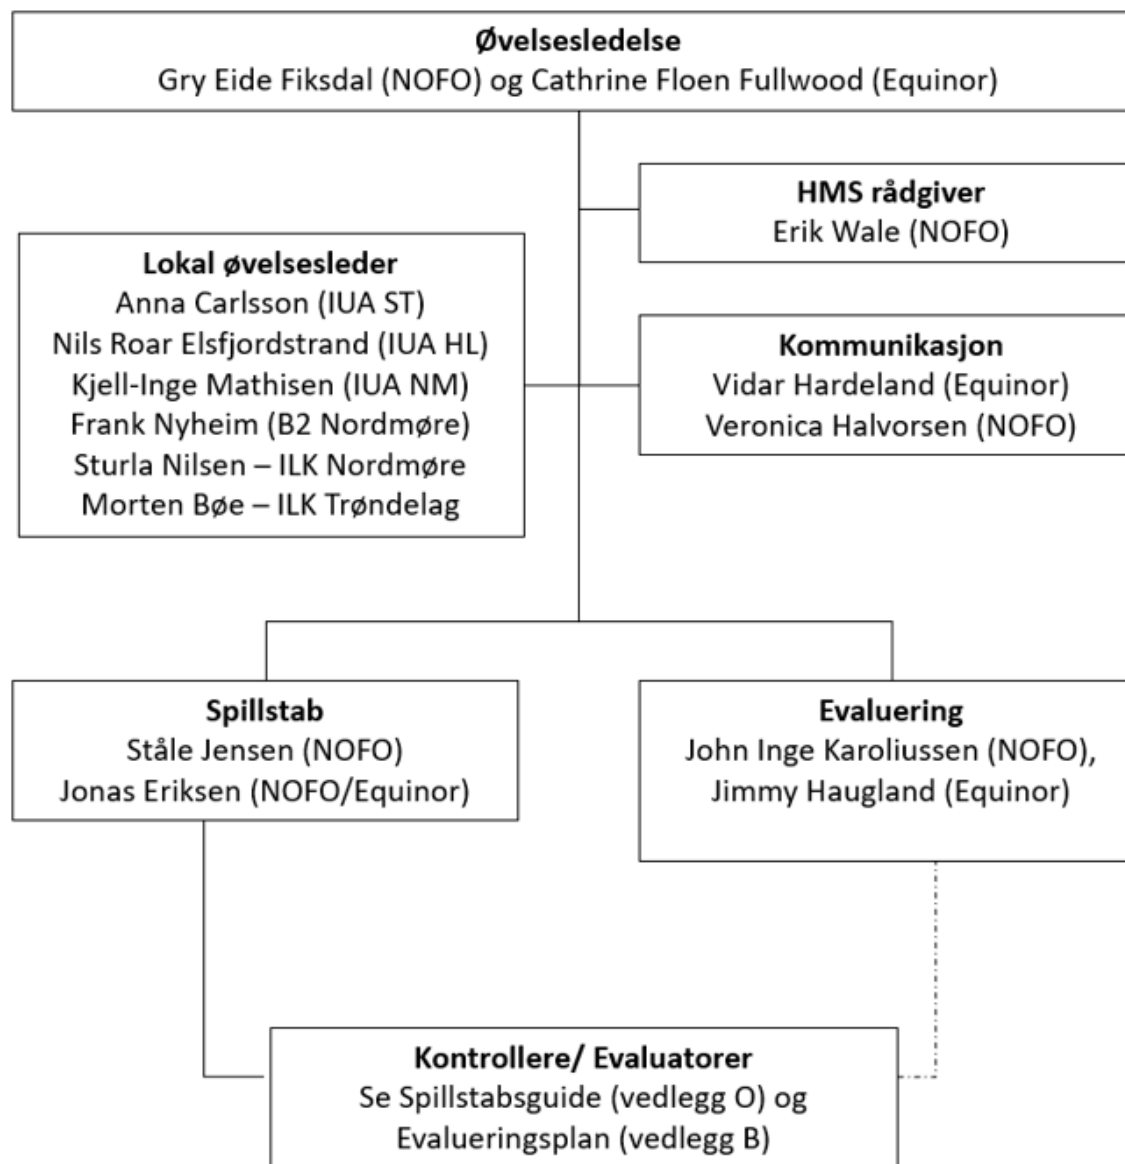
**Øvelsesledelse**
Gry Eide Fiksdal (NOFO) og Cathrine Floen Fullwood (Equinor)

**HMS rådgiver**
Erik Wale (NOFO)

**Lokal øvelsesleder**
Anna Carlsson (IUA ST)
Nils Roar Elsfjordstrand (IUA HL)
Kjell-Inge Mathisen (IUA NM)
Frank Nyheim (B2 Nordmøre)
Sturla Nilsen – ILK Nordmøre
Morten Bøe – ILK Trøndelag

**Kommunikasjon**
Vidar Hardeland (Equinor)
Veronica Halvorsen (NOFO)

**Spillstab**
Ståle Jensen (NOFO)
Jonas Eriksen (NOFO/Equinor)

**Evaluering**
John Inge Karoliussen (NOFO),
Jimmy Haugland (Equinor)

**Kontrollere/ Evaluatorer**
Se Spillstabsguide (vedlegg O) og
Evalueringsplan (vedlegg B)